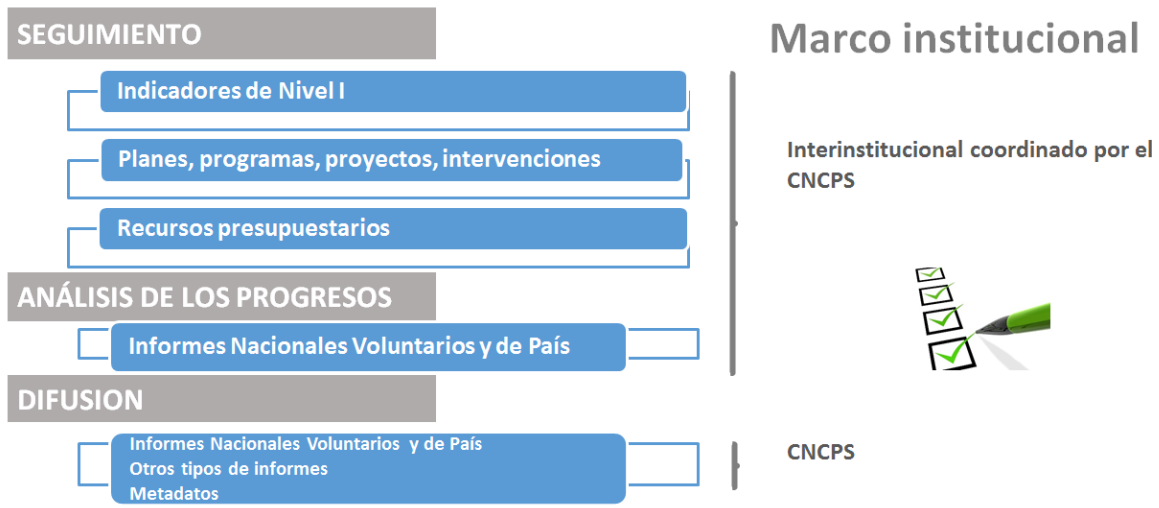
SEGUIMIENTO

Indicadores de Nivel I

Planes, programas, proyectos, intervenciones

Recursos presupuestarios

ANÁLISIS DE LOS PROGRESOS

Informes Nacionales Voluntarios y de País

DIFUSION

Informes Nacionales Voluntarios y de País
Otros tipos de informes
Metadatos

Marco institucional

Interinstitucional coordinado por el CNCPS

CNCPS